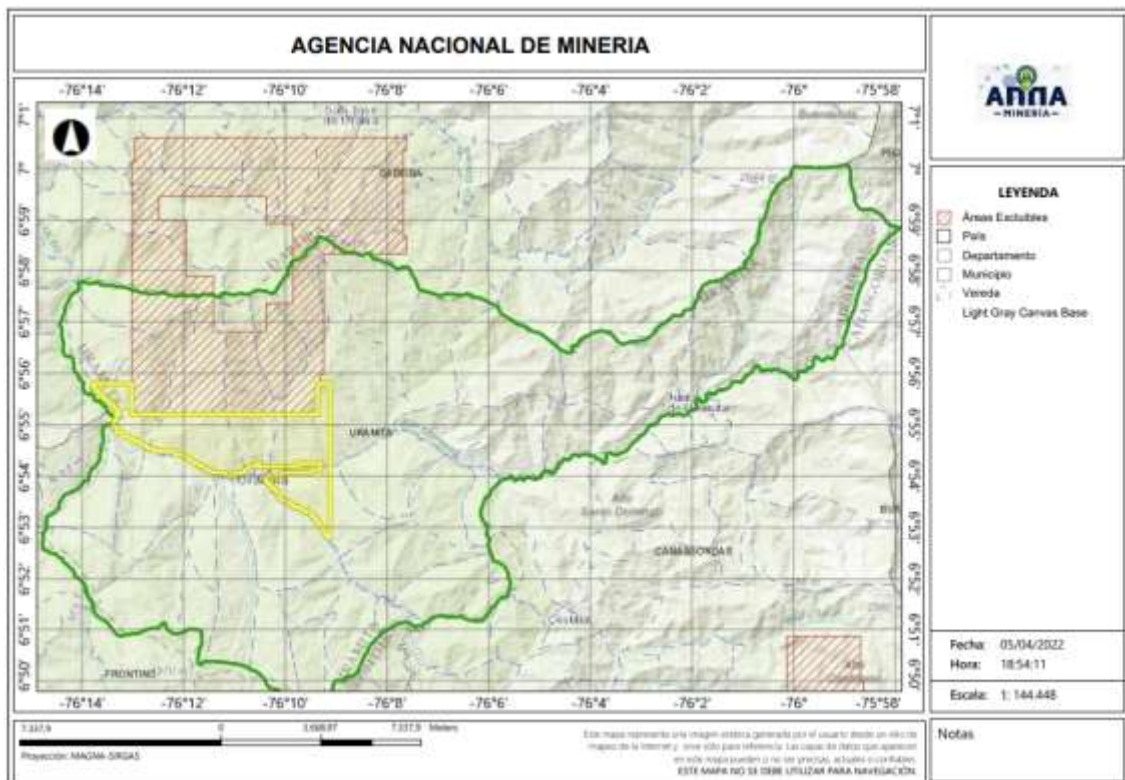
AGENCIA NACIONAL DE MINERIA

-76°14' -76°12' -76°10' -76°8' -76°6' -76°4' -76°2' -76° -75°58'

7°1' 7° 6°59' 6°58' 6°57' 6°56' 6°55' 6°54' 6°53' 6°52' 6°51' 6°50'

DABEIBA
URAMITA
CAÑASGORDAS
FRONTINO
Alto Santo Domingo

-76°14' -76°12' -76°10' -76°8' -76°6' -76°4' -76°2' -76° -75°58'

ANNA
MINERIA

LEYENDA
Áreas Excluibles
País
Departamento
Municipio
Vereda
Light Gray Canvas Base

Fecha: 05/04/2022
Hora: 18:54:11

Escala: 1: 144.448

7.337,9 0 3.668,97 7.337,9 Meters
Proyección: MAGNA-SIRGAS

Este mapa representa una imagen estática generada por el usuario desde un sitio de mapeo de la internet y sirve sólo para referencia. Las capas de datos que aparecen en este mapa pueden o no ser precisas, actuales o confiables.
ESTE MAPA NO SE DEBE UTILIZAR PARA NAVEGACIÓN.

Notas